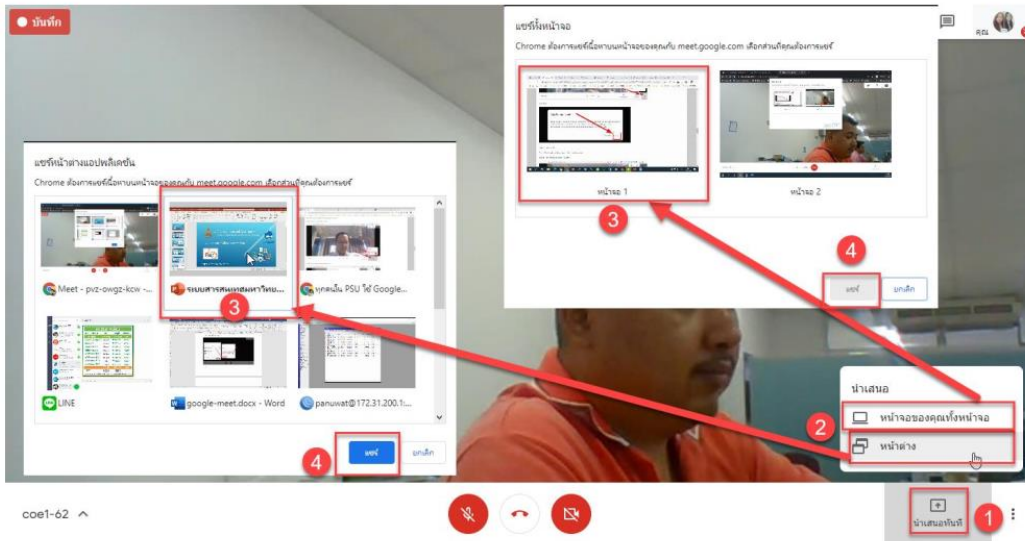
บันทึก

แชร์ทั้งหน้าจอ

Chrome ต้องการแชร์เนื้อหาบนหน้าจอของคุณกับ meet.google.com เลือกส่วนที่คุณต้องการแชร์

หน้าจอ 1

หน้าจอ 2

3

4

แชร์

ยกเลิก

คุณ

แชร์หน้าต่างแอปพลิเคชัน

Chrome ต้องการแชร์เนื้อหาบนหน้าจอของคุณกับ meet.google.com เลือกส่วนที่คุณต้องการแชร์

Meet - pvz-owgz-kcw -...

ระบบสารสนเทศมหาวิทย...

ทุกคนใน PSU ใช้ Google...

LINE

google-meet.docx - Word

panuwat@172.31.200.1:...

3

4

แชร์

ยกเลิก

นำเสนอ

หน้าจอของคุณทั้งหน้าจอ

หน้าต่าง

2

coe1-62

นำเสนอทันที

1